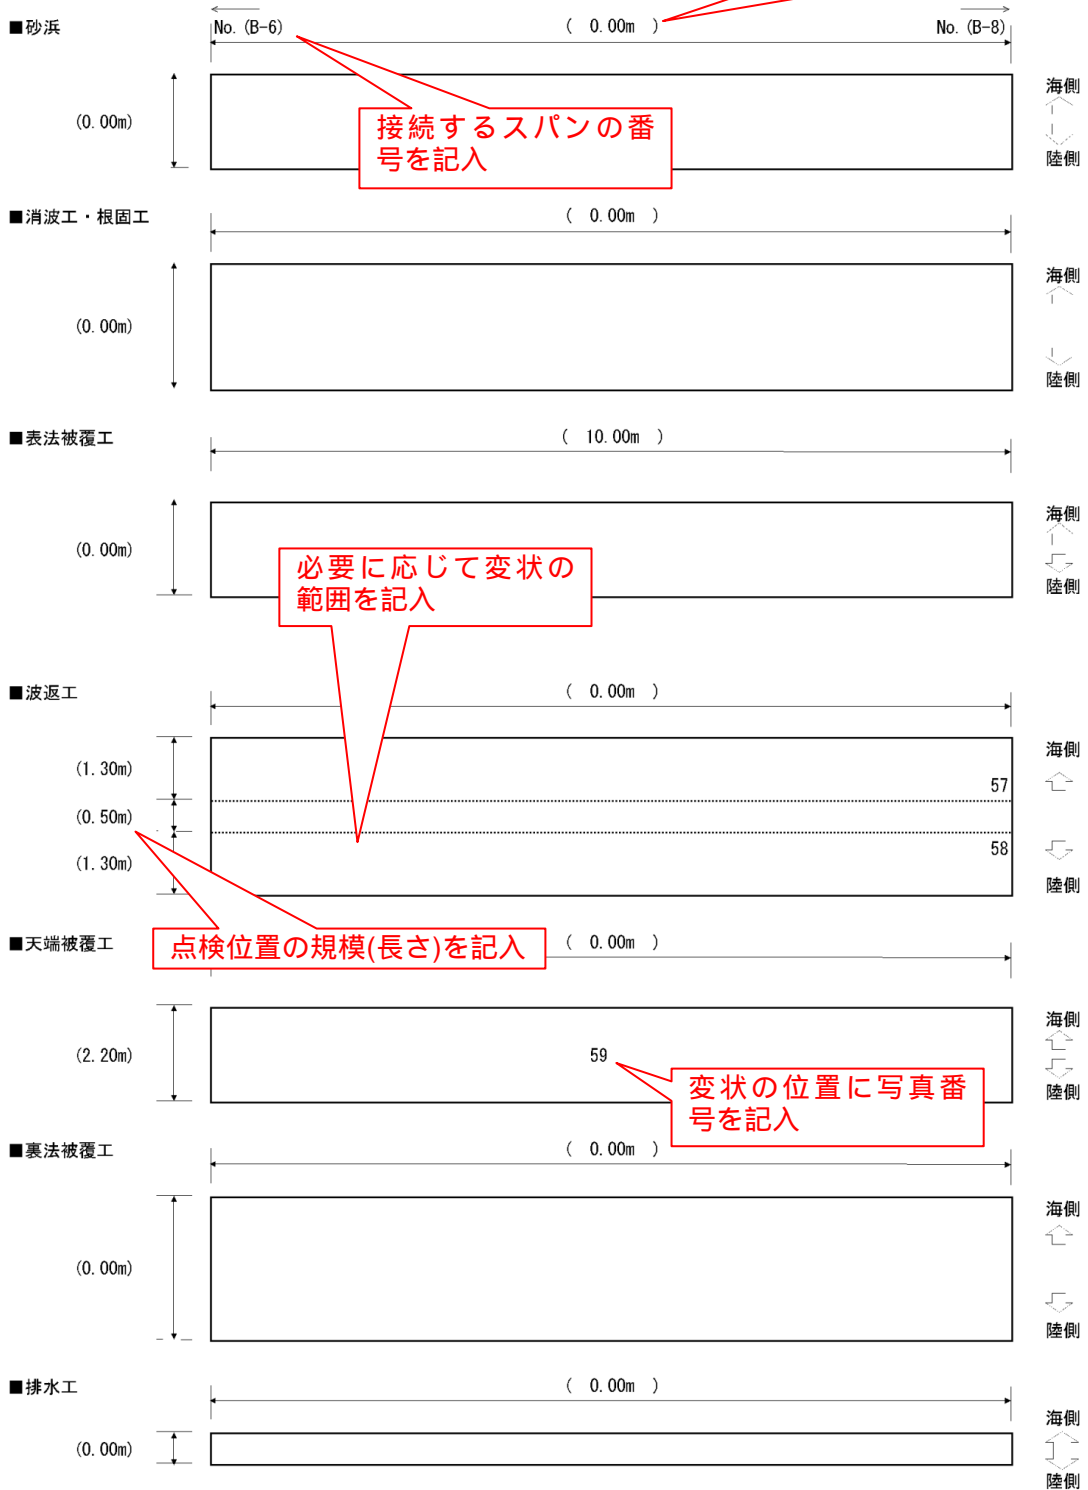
■砂浜

No. (B-6)　( 0.00m )　No. (B-8)

(0.00m)

接続するスパンの番号を記入

海側
陸側

■消波工・根固工

( 0.00m )

(0.00m)

海側
陸側

■表法被覆工

( 10.00m )

(0.00m)

必要に応じて変状の範囲を記入

海側
陸側

■波返工

( 0.00m )

(1.30m)
(0.50m)
(1.30m)

57
58

海側
陸側

■天端被覆工

点検位置の規模(長さ)を記入

( 0.00m )

(2.20m)

59

変状の位置に写真番号を記入

海側
陸側

■裏法被覆工

( 0.00m )

(0.00m)

海側
陸側

■排水工

( 0.00m )

(0.00m)

海側
陸側